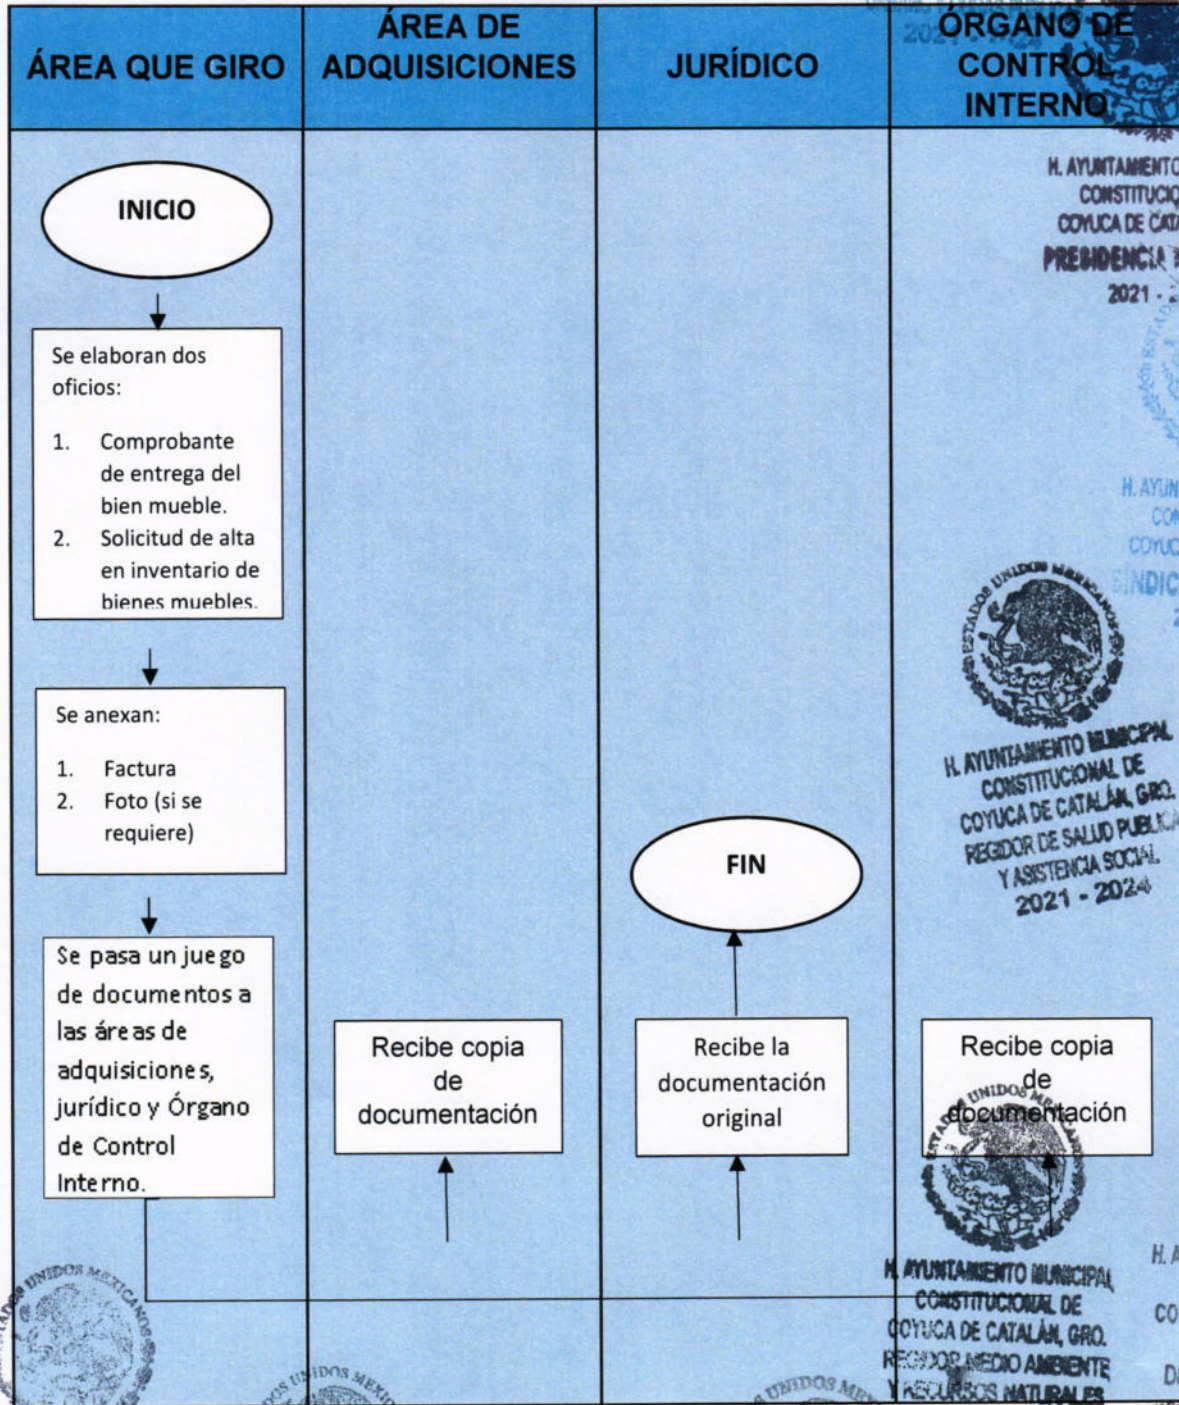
| ÁREA QUE GIRO | ÁREA DE ADQUISICIONES | JURÍDICO | ÓRGANO DE CONTROL INTERNO |
|---|---|---|---|

INICIO

Se elaboran dos oficios:

1. Comprobante de entrega del bien mueble.
2. Solicitud de alta en inventario de bienes muebles.

Se anexan:

1. Factura
2. Foto (si se requiere)

Se pasa un juego de documentos a las áreas de adquisiciones, jurídico y Órgano de Control Interno.

Recibe copia de documentación

FIN

Recibe la documentación original

Recibe copia de documentación

H. AYUNTAMIENTO CONSTITUCIO COYUCA DE CATA PRESIDENCIA 2021 - 2

H. AYUN CON COYUC SINDIC

ESTADOS UNIDOS MEXICANOS
H. AYUNTAMIENTO MUNICIPAL CONSTITUCIONAL DE COYUCA DE CATALÁN, GRO. REGIDOR DE SALUD PUBLICA Y ASISTENCIA SOCIAL 2021 - 2024

UNIDOS
H. AYUNTAMIENTO MUNICIPAL CONSTITUCIONAL DE COYUCA DE CATALÁN, GRO. REGIDOR MEDIO AMBIENTE Y RECURSOS NATURALES

H. A CO D

UNIDOS MEXICANOS
UNIDOS MEXI
UNIDOS ME